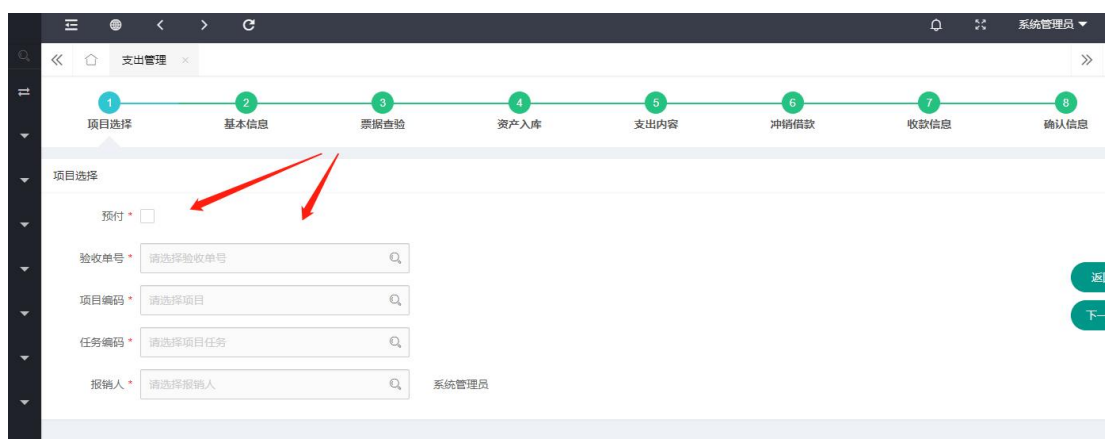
系统管理员

支出管理 ×

1 项目选择
2 基本信息
3 票据查验
4 资产入库
5 支出内容
6 冲销借款
7 收款信息
8 确认信息

项目选择

预付 *

验收单号 * 请选择验收单号

项目编码 * 请选择项目

任务编码 * 请选择项目任务

报销人 * 请选择报销人 系统管理员

返

下一